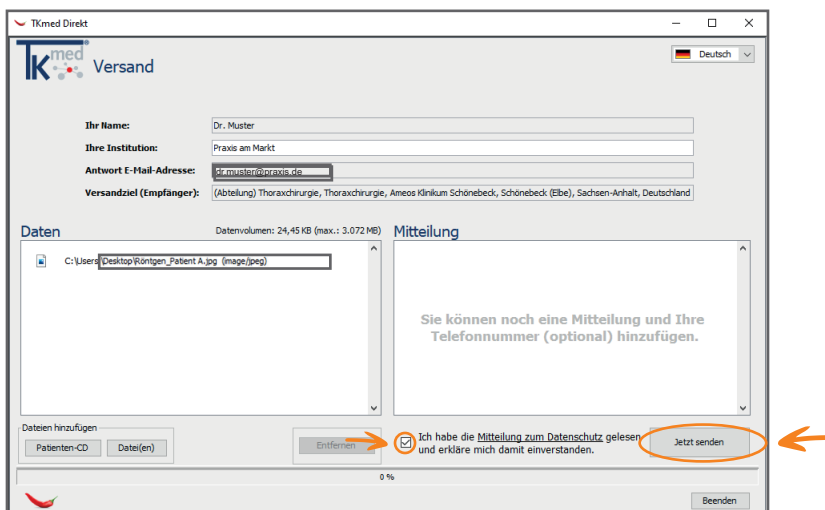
TKmed Direkt

TK med

Versand

Deutsch

Ihr Name: Dr. Muster

Ihre Institution: Praxis am Markt

Antwort E-Mail-Adresse: dr.muster@praxis.de

Versandziel (Empfänger): (Abteilung) Thoraxchirurgie, Thoraxchirurgie, Ameos Klinikum Schönebeck, Schönebeck (Elbe), Sachsen-Anhalt, Deutschland

Daten

Datenvolumen: 24,45 KB (max.: 3.072 MB)

C:\Users\Desktop\Röntgen_Patient A.jpg (image/jpeg)

Mitteilung

Sie können noch eine Mitteilung und Ihre Telefonnummer (optional) hinzufügen.

Dateien hinzufügen

Patienten-CD

Datei(en)

Entfernen

Ich habe die Mitteilung zum Datenschutz gelesen und erkläre mich damit einverstanden.

Jetzt senden

0 %

Beenden